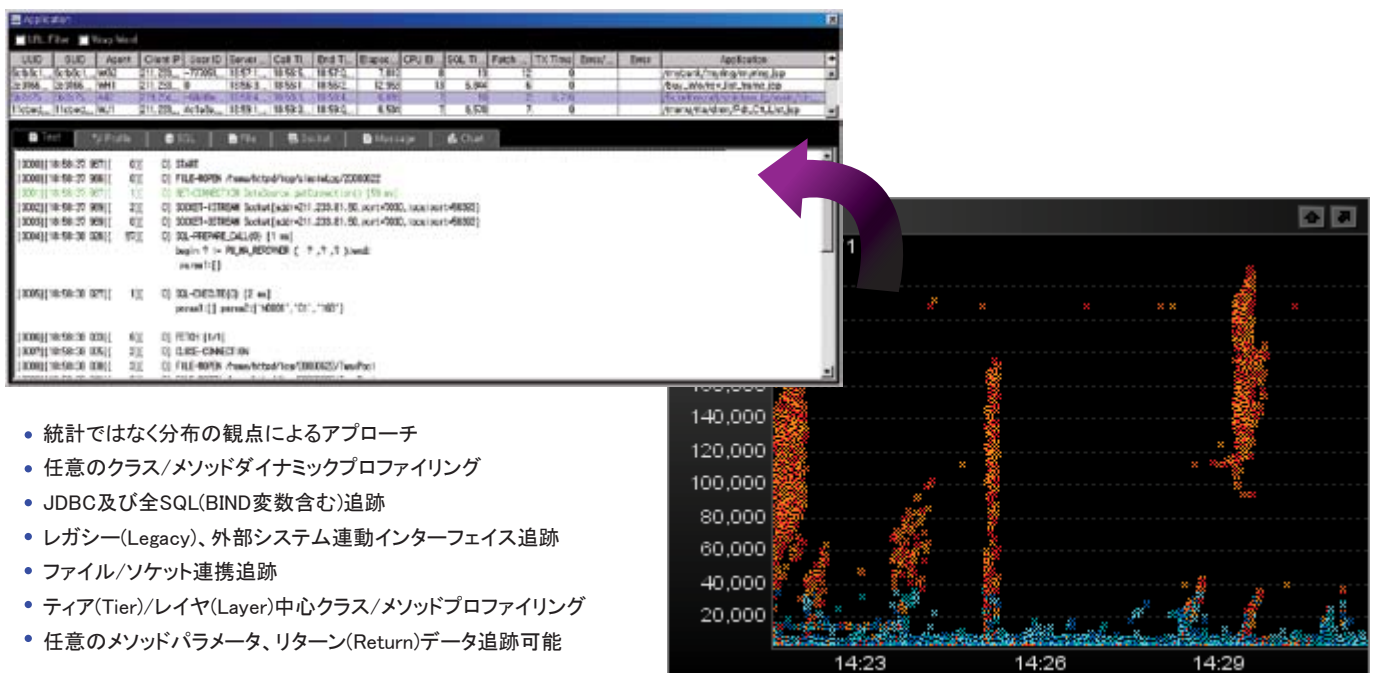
Application

URL Filter  Busy Word

| UUID | GUID | Agent | Client IP | User ID | Server... | Call Ti... | End Ti... | Elapse... | CPU El... | SQL Ti... | Fetch... | TX Time | Error/... | Error | Application |
|---|---|---|---|---|---|---|---|---|---|---|---|---|---|---|---|
| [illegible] | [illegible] | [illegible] | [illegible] | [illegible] | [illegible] | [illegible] | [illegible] | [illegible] | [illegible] | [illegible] | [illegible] | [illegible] | | | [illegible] |

Text  Profile  SQL  File  Socket  Message  Chart

[0000][18:58:29 987][ 0][ 0] START
[0000][18:58:29 988][ 0][ 0] FILE-OPEN /home/httpd/tcp/sincle.jsp/20090622
[0001][18:58:29 987][ 1][ 0] GET-CONNECTION DataSource.getConnection() [59 ms]
[0002][18:58:29 989][ 2][ 0] SOCKET-ISTREAM Socket[addr=211.233.81.50,port=7000,localport=58050]
[0003][18:58:29 989][ 2][ 0] SOCKET-OSTREAM Socket[addr=211.233.81.50,port=7000,localport=58050]
[0004][18:58:30 026][ 17][ 0] SQL-PREPARE_CALL(0) [1 ms]
begin ? := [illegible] ( ?, ?, ? );end;
param1:[]

[0005][18:58:30 027][ 1][ 0] SQL-EXECUTE(0) [2 ms]
param1:[] param2:['10000','01','10']

[0006][18:58:30 033][ 6][ 0] FETCH [1/1]
[0007][18:58:30 035][ 2][ 0] CLOSE-CONNECTION
[0008][18:58:30 038][ 3][ 0] FILE-OPEN /home/httpd/tcp/20090623/TestPro

1

140,000
120,000
100,000
80,000
60,000
40,000
20,000

14:23  14:26  14:29

• 統計ではなく分布の観点によるアプローチ
• 任意のクラス/メソッドダイナミックプロファイリング
• JDBC及び全SQL(BIND変数含む)追跡
• レガシー(Legacy)、外部システム連動インターフェイス追跡
• ファイル/ソケット連携追跡
• ティア(Tier)/レイヤ(Layer)中心クラス/メソッドプロファイリング
• 任意のメソッドパラメータ、リターン(Return)データ追跡可能